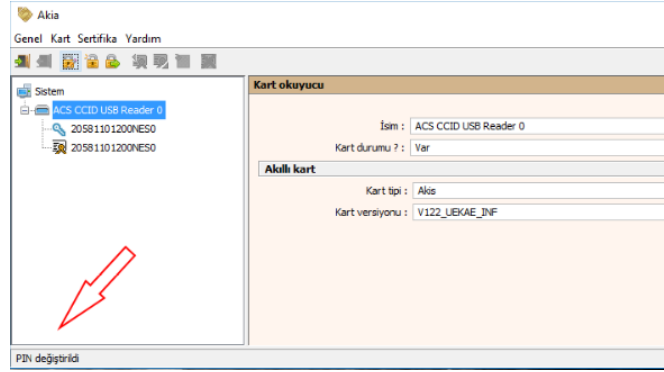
Akia

Genel Kart Sertifika Yardım

Sistem
ACS CCID USB Reader 0
20581101200NES0
20581101200NES0

Kart okuyucu

İsim : ACS CCID USB Reader 0
Kart durumu ? : Var

Akıllı kart

Kart tipi : Akis
Kart versiyonu : V122_UEKAE_INF

PIN değiştirildi